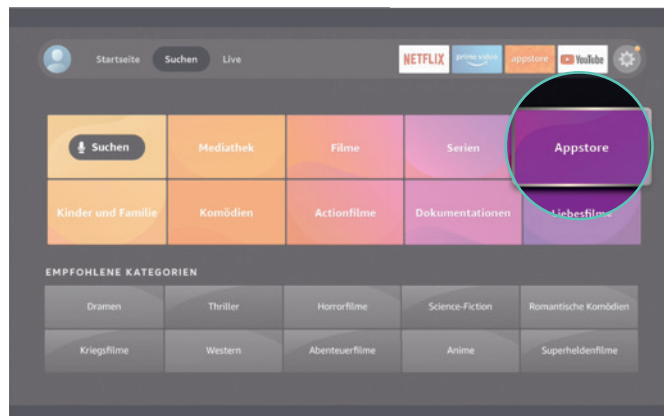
Startseite Suchen Live

NETFLIX prime video appstore YouTube

Suchen
Mediathek
Filme
Serien
Appstore

Kinder und Familie
Komödien
Actionfilme
Dokumentationen
Liebesfilme

EMPFOHLENE KATEGORIEN

| Dramen | Thriller | Horrorfilme | Science-Fiction | Romantische Komödien |
|---|---|---|---|---|
| Kriegsfilme | Western | Abenteuerfilme | Anime | Superheldenfilme |